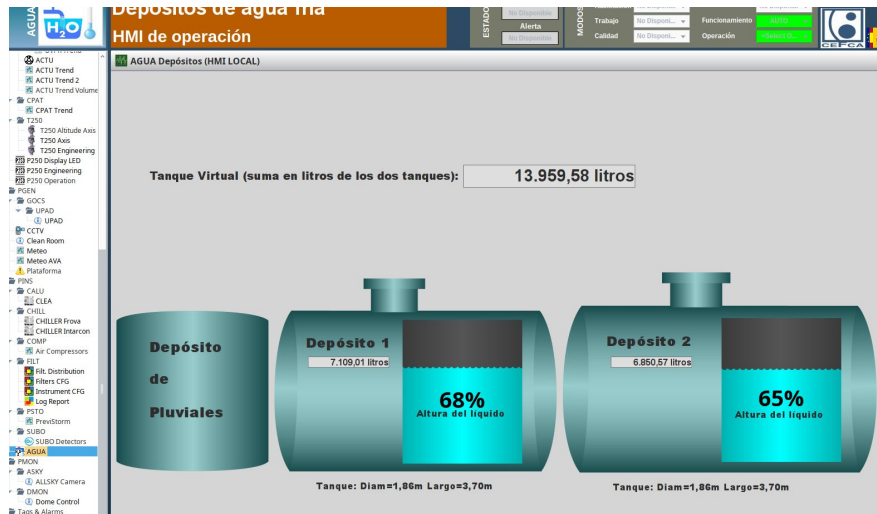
AGUA

$H_2O$

Depósitos de agua fría

HMI de operación

ESTADO

No Disponible

Alerta

No Disponible

MODOS

Trabajo

No Disponi...

Calidad

No Disponi...

Funcionamiento

AUTO

Operación

<Select O...

CEFCA

ACTU

ACTU Trend

ACTU Trend 2

ACTU Trend Volume

CPAT

CPAT Trend

T250

T250 Altitude Axis

T250 Axis

T250 Engineering

P250 Display LED

P250 Engineering

P250 Operation

PGEN

GOCS

UPAD

UPAD

CCTV

Clean Room

Meteo

Meteo AVA

Plataforma

PINS

CALU

CLEA

CHILL

CHILLER Frova

CHILLER Intarcon

COMP

Air Compressors

FILT

Filt. Distribution

Filters CFG

Instrument CFG

Log Report

PSTO

PreviStorm

SUBO

SUBO Detectors

AGUA

PMON

ASKY

ALLSKY Camera

DMON

Dome Control

Tags & Alarms

AGUA Depósitos (HMI LOCAL)

Tanque Virtual (suma en litros de los dos tanques):

13.959,58 litros

Depósito

de

Pluviales

Depósito 1

7.109,01 litros

68%

Altura del liquido

Tanque: Diam=1,86m Largo=3,70m

Depósito 2

6.850,57 litros

65%

Altura del liquido

Tanque: Diam=1,86m Largo=3,70m